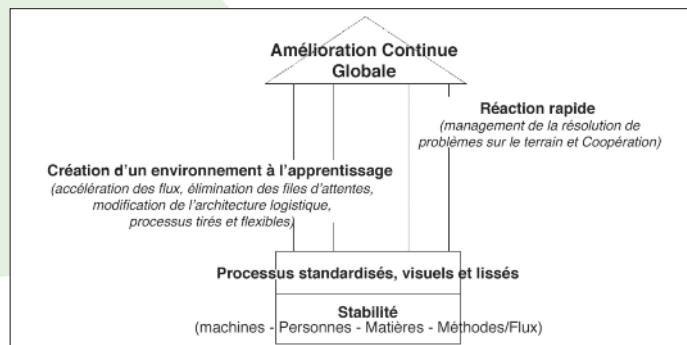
Amélioration Continue Globale

Réaction rapide
(management de la résolution de problèmes sur le terrain et Coopération)

Création d'un environnement à l'apprentissage
(accélération des flux, élimination des files d'attentes, modification de l'architecture logistique, processus tirés et flexibles)

Processus standardisés, visuels et lissés

Stabilité
(machines - Personnes - Matières - Méthodes/Flux)